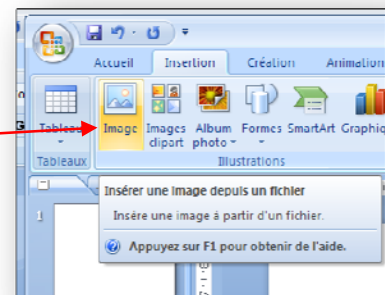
Accueil Insertion Création Animation

Tableau Image Images clipart Album photo Formes SmartArt Graphiq

Tableaux Illustrations

1

Insérer une image depuis un fichier

Insère une image à partir d'un fichier.

Appuyez sur F1 pour obtenir de l'aide.